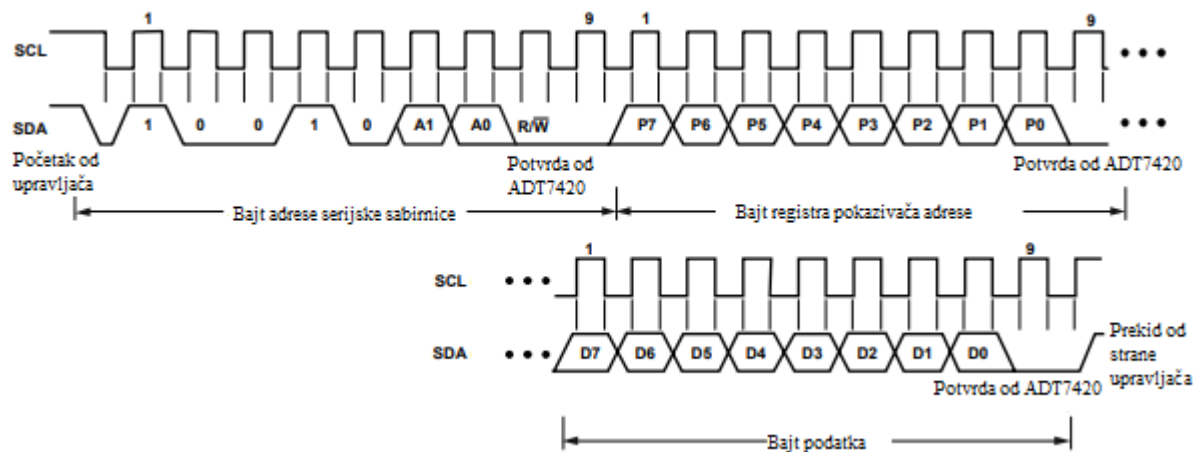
1

9

1

9

SCL

• • •

SDA

1

0

0

1

0

A1

A0

R/$\overline{W}$

P7

P6

P5

P4

P3

P2

P1

P0

• • •

Početak od upravljača

Potvrda od ADT7420

Potvrda od ADT7420

Bajt adrese serijske sabirnice

Bajt registra pokazivača adrese

1

9

SCL

• • •

SDA

• • •

D7

D6

D5

D4

D3

D2

D1

D0

Prekid od strane upravljača

Potvrda od ADT7420

Bajt podatka